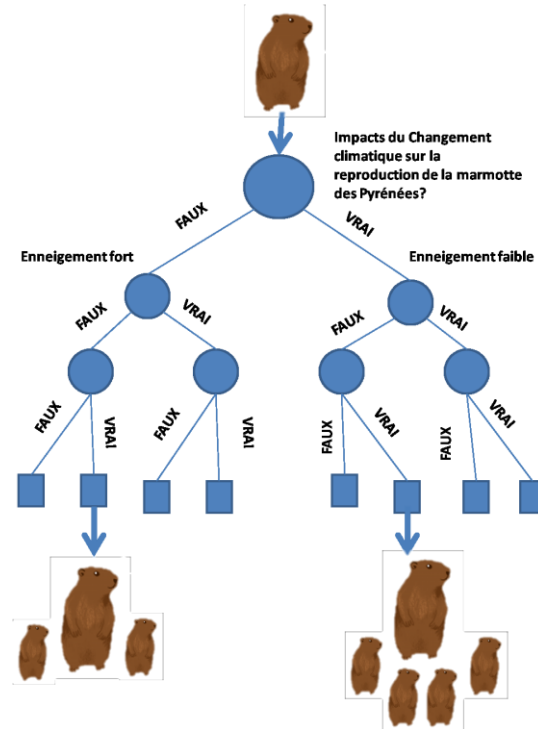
Impacts du Changement climatique sur la reproduction de la marmotte des Pyrénées?

FAUX

VRAI

Enneigement fort

Enneigement faible

FAUX

VRAI

FAUX

VRAI

FAUX

VRAI

FAUX

VRAI

FAUX

VRAI

FAUX

VRAI